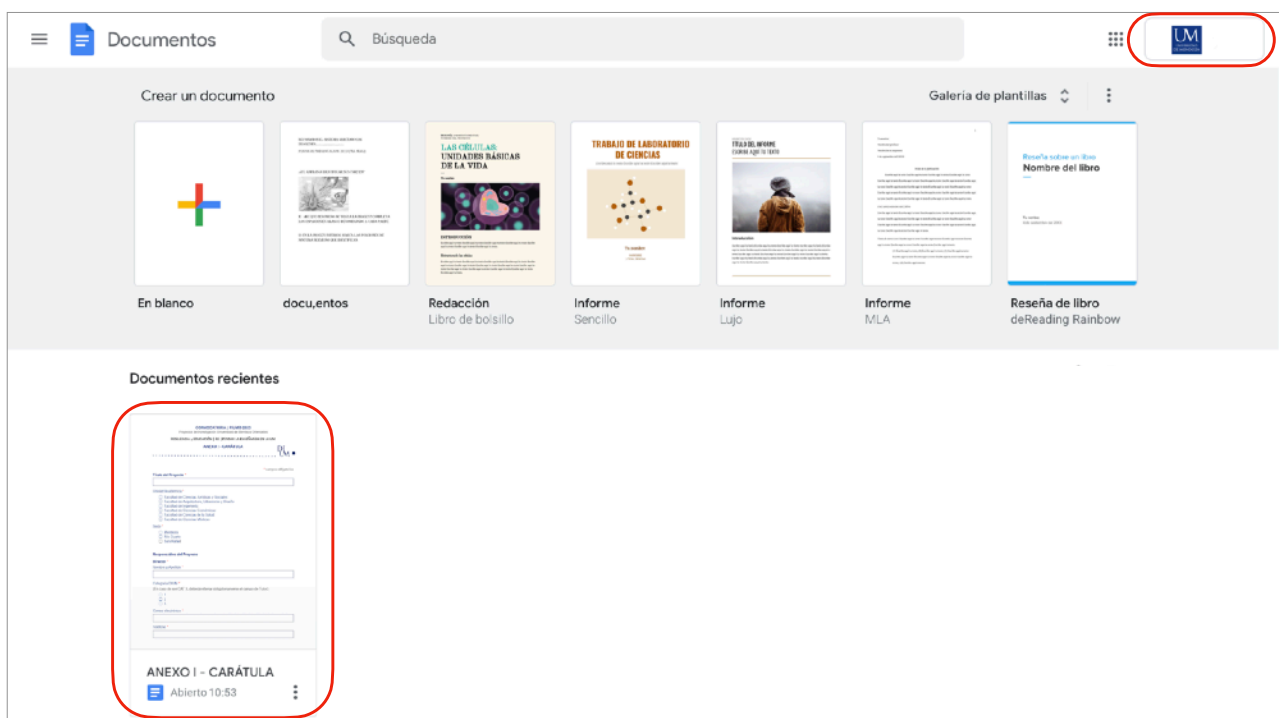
Documentos

Búsqueda

UM

Crear un documento

Galería de plantillas

LAS CÉLULAS: UNIDADES BÁSICAS DE LA VIDA

TRABAJO DE LABORATORIO DE CIENCIAS

Reseña sobre un libro
Nombre del libro

En blanco

docu,entos

Redacción
Libro de bolsillo

Informe
Sencillo

Informe
Lujo

Informe
MLA

Reseña de libro
deReading Rainbow

Documentos recientes

ANEXO I - CARÁTULA

Abierto 10:53